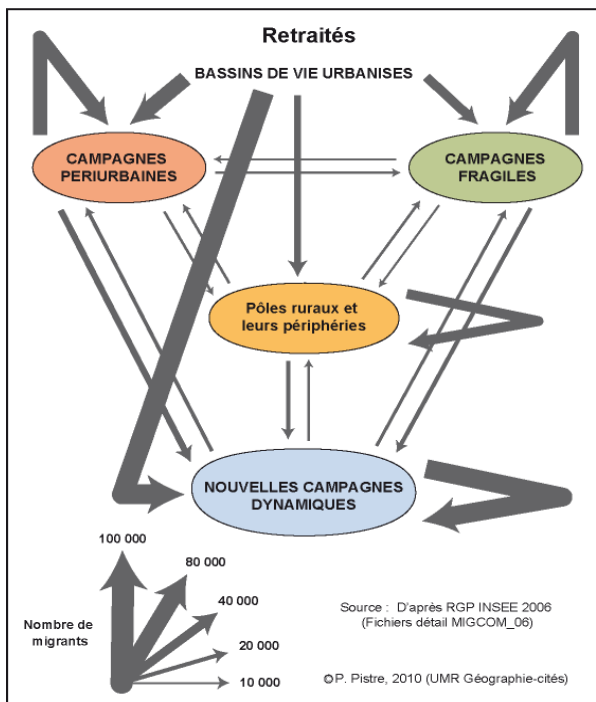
Retraités

BASSINS DE VIE URBANISES

CAMPAGNES PERIURBAINES

CAMPAGNES FRAGILES

Pôles ruraux et leurs périphéries

NOUVELLES CAMPAGNES DYNAMIQUES

100 000

80 000

40 000

Nombre de migrants

20 000

10 000

Source : D'après RGP INSEE 2006 (Fichiers détail MIGCOM_06)

©P. Pistre, 2010 (UMR Géographie-cités)